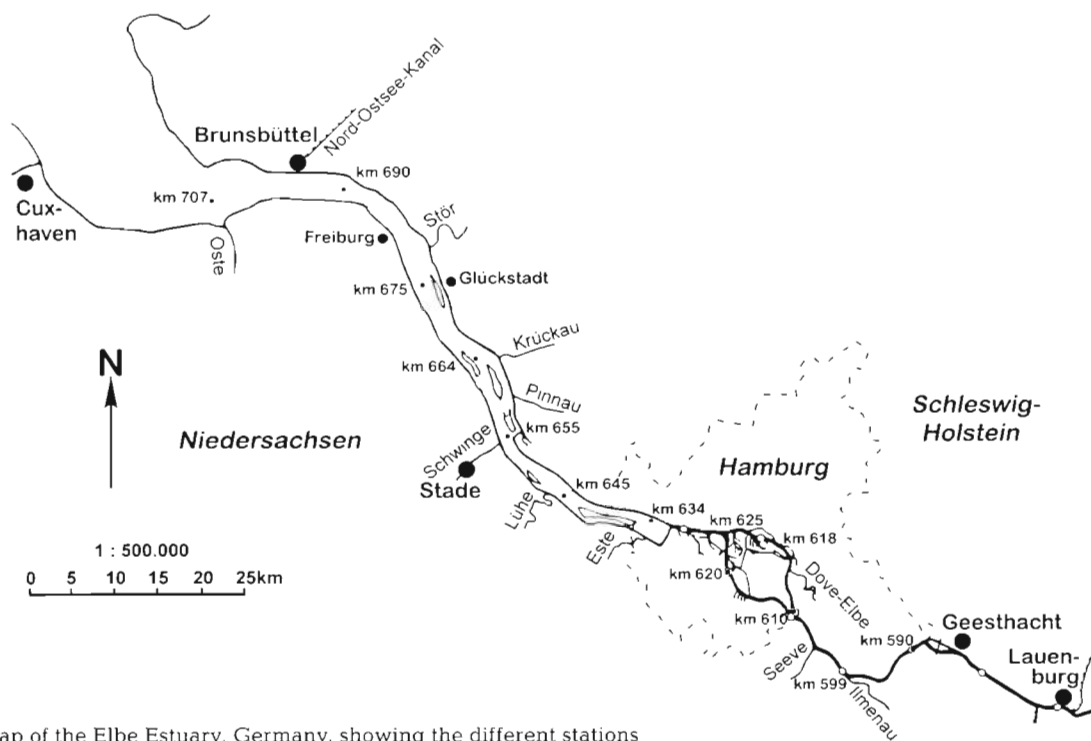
Brunsbüttel
Nord-Ostsee-Kanal
Cux-
haven
km 707
km 690
Oste
Freiburg
Stör
Glückstadt
km 675
Krückau
N
km 664
Pinnau
Schleswig-
Holstein
Niedersachsen
km 655
Schwinge
Hamburg
Stade
km 645
Lühe
km 634
km 625
km 618
1 : 500.000
0 5 10 15 20 25km
Este
km 620
Dove-Elbe
km 610
Geesthacht
km 590
Seeve
Lauen-
burg
km 599
Ilmenau
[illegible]ap of the Elbe Estuary, Germany, showing the different stations